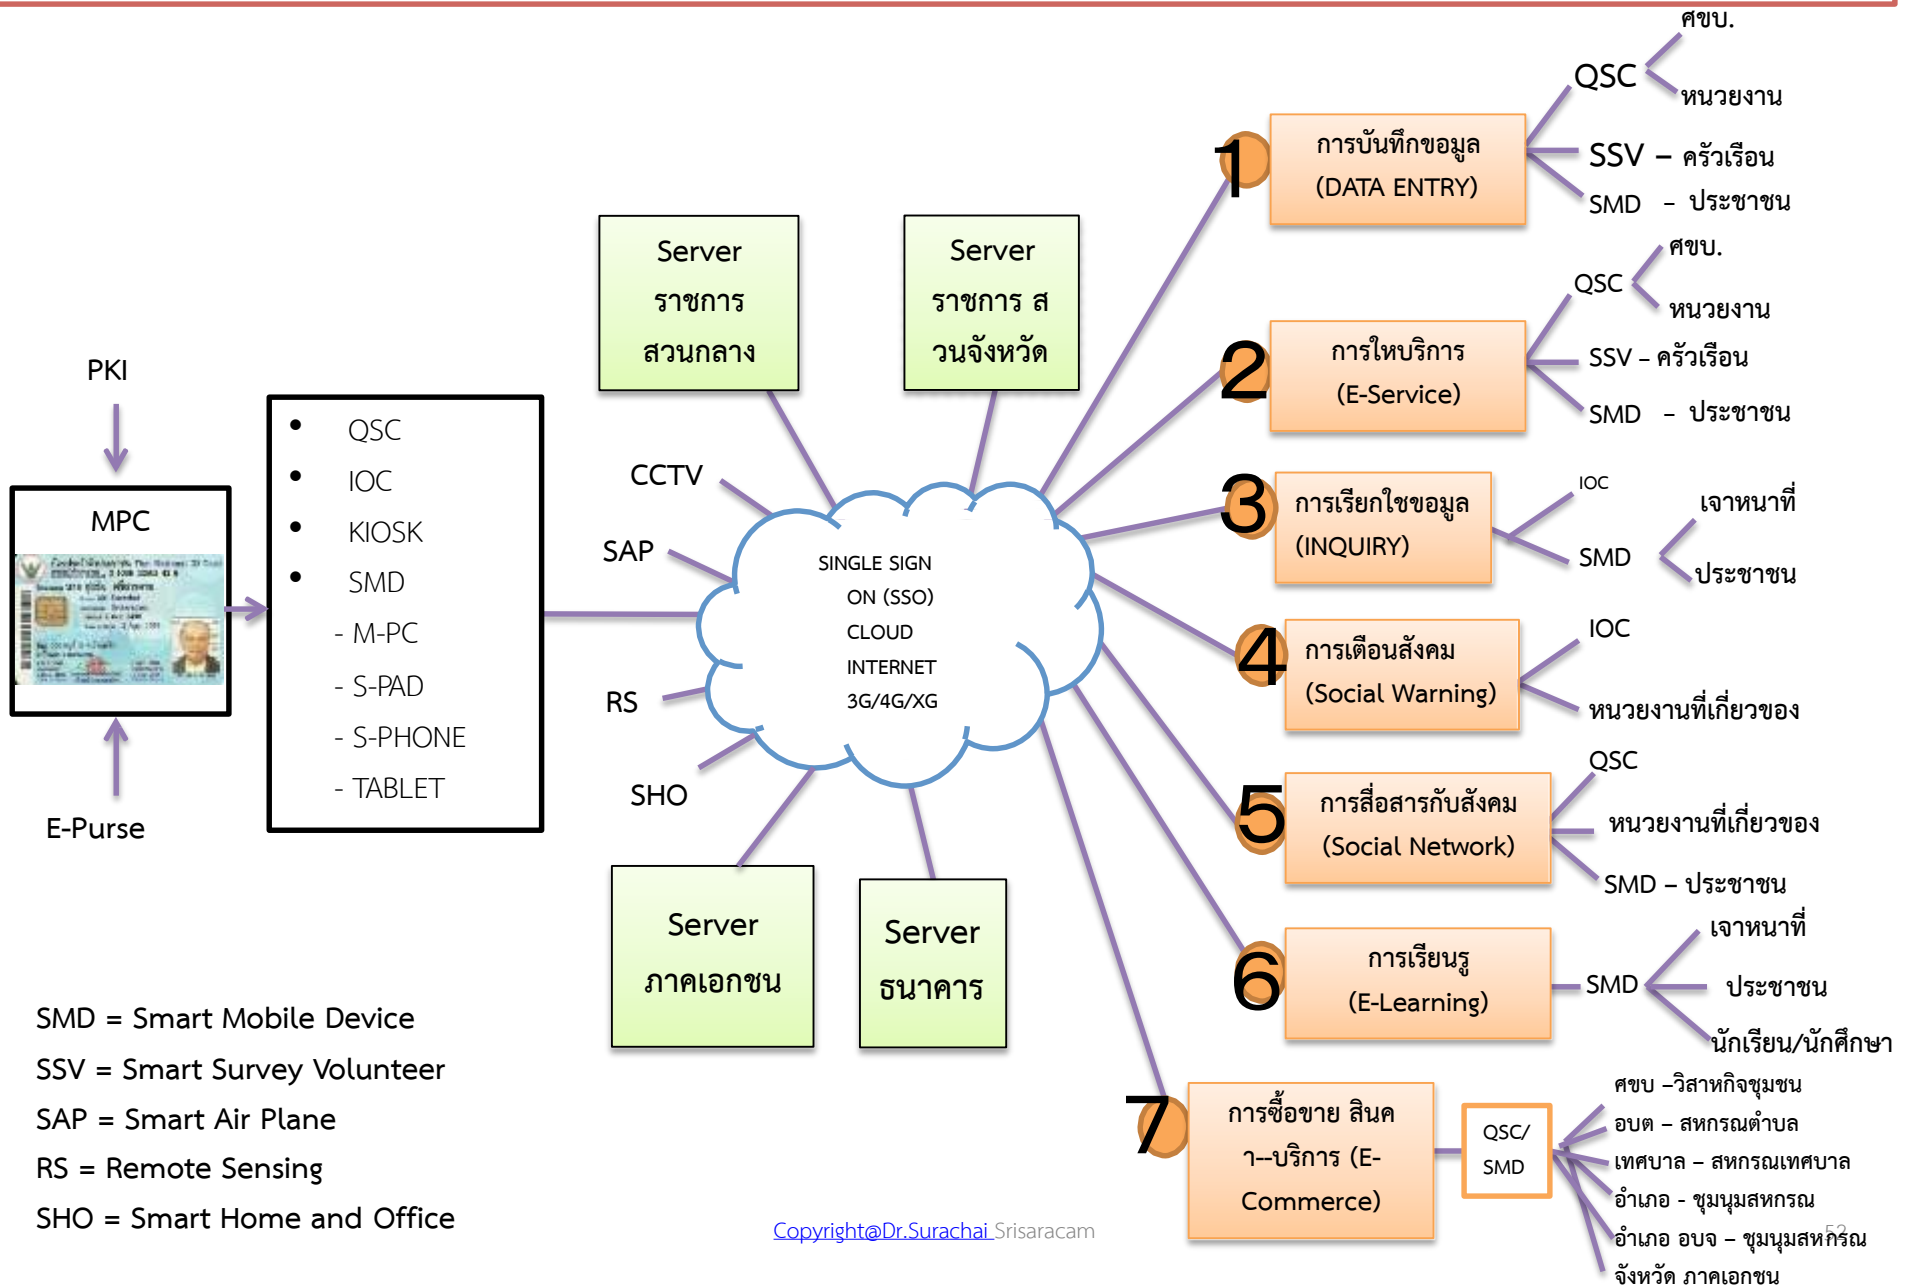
PKI

MPC

E-Purse

- QSC
- IOC
- KIOSK
- SMD
- M-PC
- S-PAD
- S-PHONE
- TABLET

Server ราชการ สวนกลาง

Server ราชการ ส วนจังหวัด

CCTV

SAP

RS

SHO

SINGLE SIGN ON (SSO) CLOUD INTERNET 3G/4G/XG

Server ภาคเอกชน

Server ธนาคาร

1 การบันทึกขอมูล (DATA ENTRY)

QSC ศขบ. หนวยงาน
SSV – ครัวเรือน
SMD – ประชาชน

2 การใหบริการ (E-Service)

QSC ศขบ. หนวยงาน
SSV – ครัวเรือน
SMD – ประชาชน

3 การเรียกใชขอมูล (INQUIRY)

IOC เจาหนาที่
SMD ประชาชน

4 การเตือนสังคม (Social Warning)

IOC
หนวยงานที่เกี่ยวของ

5 การสื่อสารกับสังคม (Social Network)

QSC
หนวยงานที่เกี่ยวของ
SMD – ประชาชน

6 การเรียนรู (E-Learning)

SMD เจาหนาที่ ประชาชน นักเรียน/นักศึกษา

7 การซื้อขาย สินค า--บริการ (E-Commerce)

QSC/ SMD

ศขบ –วิสาหกิจชุมชน
อบต – สหกรณตำบล
เทศบาล – สหกรณเทศบาล
อำเภอ - ชุมนุมสหกรณ
อำเภอ อบจ – ชุมนุมสหกรณ
จังหวัด ภาคเอกชน

SMD = Smart Mobile Device
SSV = Smart Survey Volunteer
SAP = Smart Air Plane
RS = Remote Sensing
SHO = Smart Home and Office

Copyright@Dr.Surachai Srisaracam

52